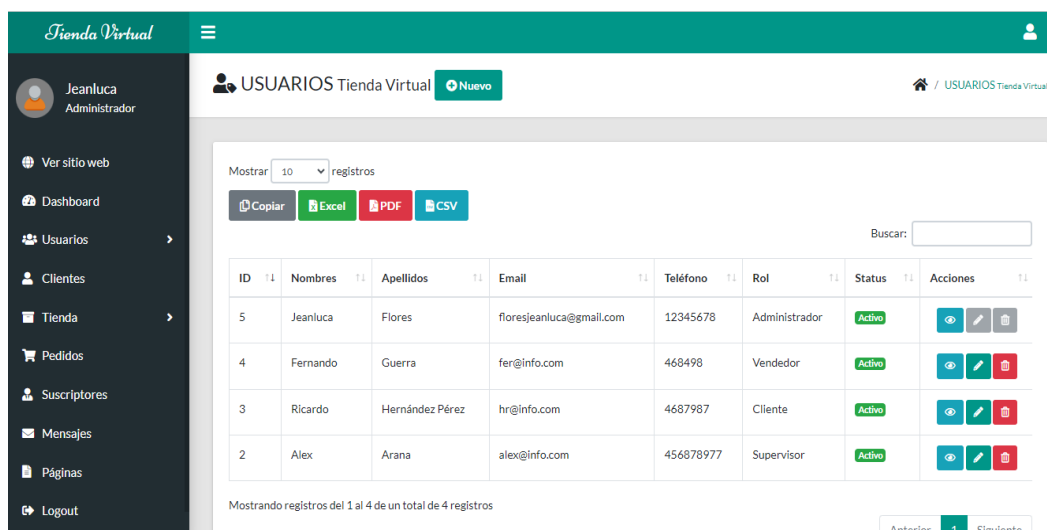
Tienda Virtual

Jeanluca
Administrador

Ver sitio web
Dashboard
Usuarios
Clientes
Tienda
Pedidos
Suscriptores
Mensajes
Páginas
Logout

USUARIOS Tienda Virtual Nuevo

USUARIOS Tienda Virtual

Mostrar 10 registros

Copiar Excel PDF CSV

Buscar:

| ID | Nombres | Apellidos | Email | Teléfono | Rol | Status | Acciones |
|---|---|---|---|---|---|---|---|
| 5 | Jeanluca | Flores | floresjeanluca@gmail.com | 12345678 | Administrador | Activo | |
| 4 | Fernando | Guerra | fer@info.com | 468498 | Vendedor | Activo | |
| 3 | Ricardo | Hernández Pérez | hr@info.com | 4687987 | Cliente | Activo | |
| 2 | Alex | Arana | alex@info.com | 456878977 | Supervisor | Activo | |

Mostrando registros del 1 al 4 de un total de 4 registros

Anterior 1 Siguiente